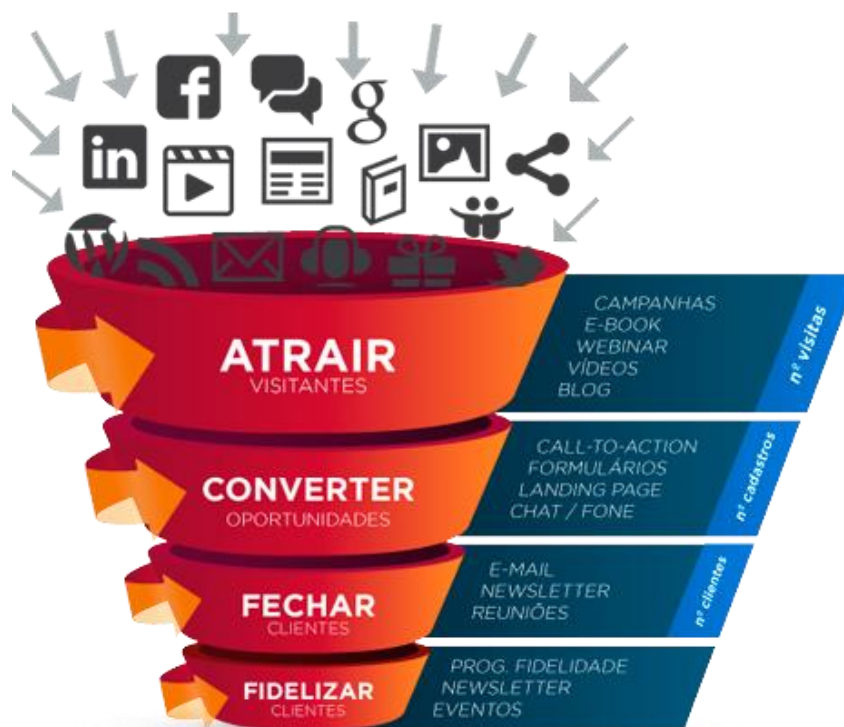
ATRAIR
VISITANTES

CAMPANHAS
E-BOOK
WEBINAR
VÍDEOS
BLOG

nº visitas

CONVERTER
OPORTUNIDADES

CALL-TO-ACTION
FORMULÁRIOS
LANDING PAGE
CHAT / FONE

nº cadastros

FECHAR
CLIENTES

E-MAIL
NEWSLETTER
REUNIÕES

nº clientes

FIDELIZAR
CLIENTES

PROG. FIDELIDADE
NEWSLETTER
EVENTOS